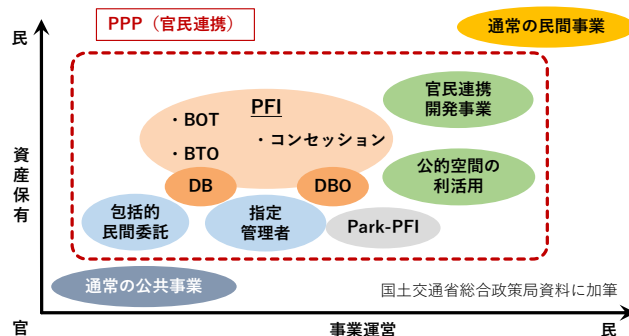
PPP（官民連携）

通常の民間事業

民

資産保有

官

PFI

・BOT

・コンセッション

・BTO

官民連携開発事業

公的空間の利活用

DB

DBO

包括的民間委託

指定管理者

Park-PFI

通常の公共事業

国土交通省総合政策局資料に加筆

事業運営

民